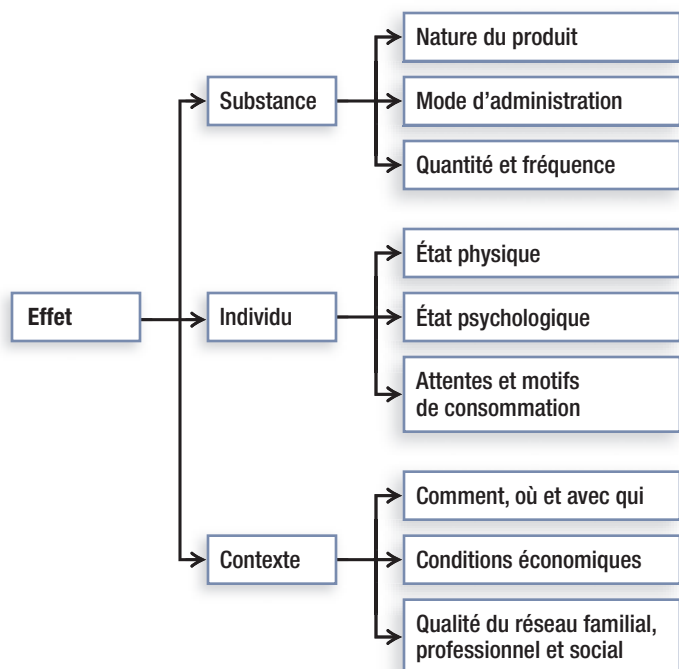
Effet

Substance

Nature du produit

Mode d’administration

Quantité et fréquence

Individu

État physique

État psychologique

Attentes et motifs de consommation

Contexte

Comment, où et avec qui

Conditions économiques

Qualité du réseau familial, professionnel et social